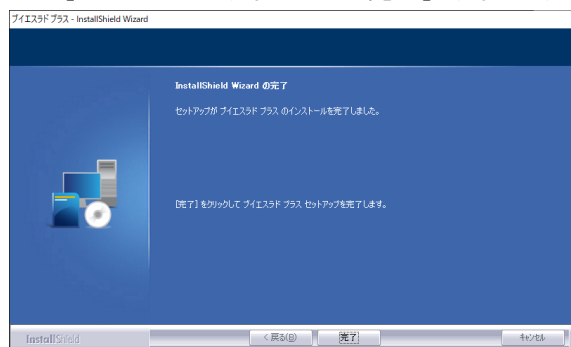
ブイエスラド プラス - InstallShield Wizard

InstallShield Wizard の完了

セットアップが ブイエスラド プラス のインストールを完了しました。

[完了] をクリックして ブイエスラド プラス セットアップを完了します。

InstallShield

< 戻る(B)

完了

キャンセル